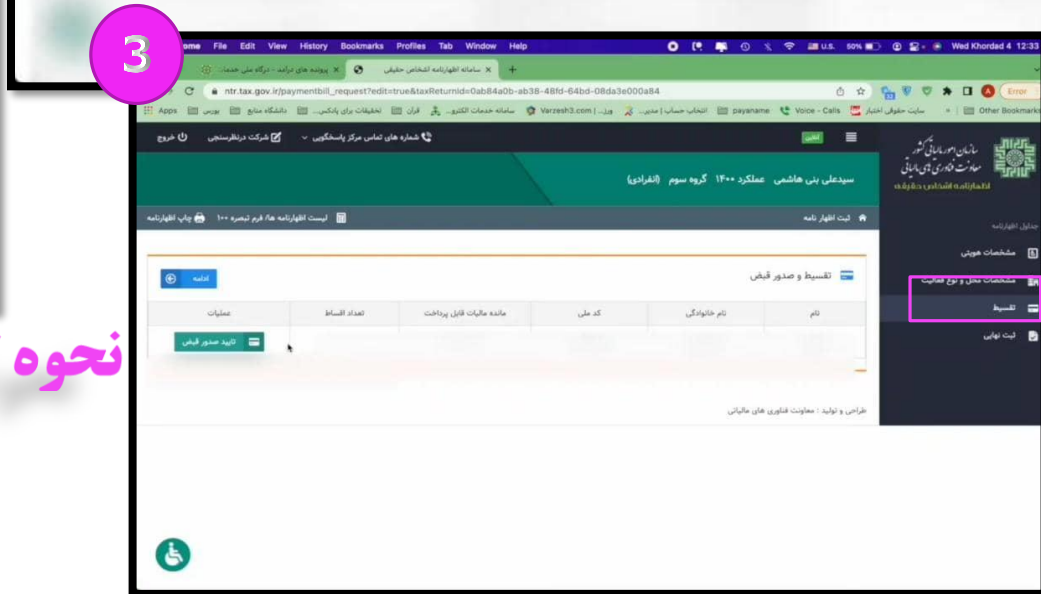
3

ome File Edit View History Bookmarks Profiles Tab Window Help

U.S. 50% Wed Khordad 4 12:33

پرونده های درآمد - درگاه ملی خدمات

سامانه اظهارنامه اشخاص حقیقی

ntr.tax.gov.ir/paymentbill_request?edit=true&taxReturnId=0ab84a0b-ab38-48fd-64bd-08da3e000a84

Error

Apps بورس دانشگاه منابع تحقیقات برای پادکس... قرآن سامانه خدمات الکترو... ورژ... | Varzesh3.com انتخاب حساب | مدیر... payaname Voice - Calls سایت حقوقی اختیار Other Bookmarks

خروج شرکت درنظرسنجی شماره های تماس مرکز پاسخگویی

سازمان امور مالیاتی کشور
معاونت فناوری های مالیاتی
اظهارنامه اشخاص حقیقی

سیدعلی بنی هاشمی عملکرد ۱۴۰۰ گروه سوم (انفرادی)

ثبت اظهار نامه

لیست اظهارنامه ها/ فرم تبصره ۱۰۰ چاپ اظهارنامه

جداول اظهارنامه

مشخصات هویتی

مشخصات محل و نوع فعالیت

تقسیط

ثبت نهایی

تقسیط و صدور قبض

ادامه

| نام | نام خانوادگی | کد ملی | مانده مالیات قابل پرداخت | تعداد اقساط | عملیات |
|---|---|---|---|---|---|
| | | | | | تایید صدور قبض |

طراحی و تولید : معاونت فناوری های مالیاتی

نحوه